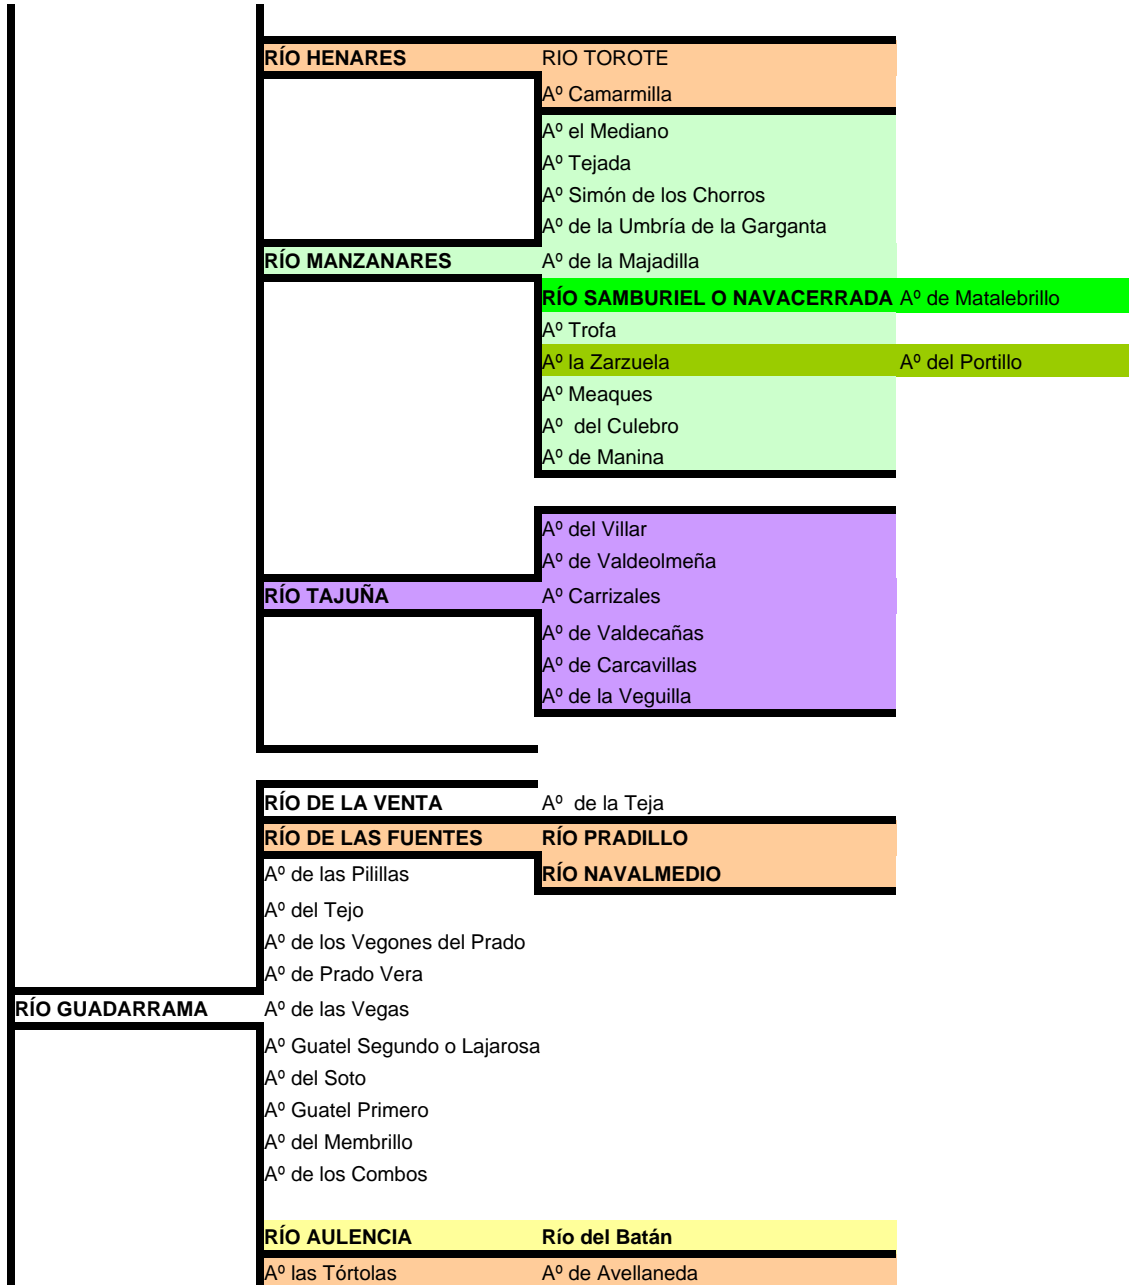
RÍO HENARES RIO TOROTE
Aº Camarmilla
Aº el Mediano
Aº Tejada
Aº Simón de los Chorros
Aº de la Umbría de la Garganta
RÍO MANZANARES Aº de la Majadilla
RÍO SAMBURIEL O NAVACERRADA Aº de Matalebrillo
Aº Trofa
Aº la Zarzuela Aº del Portillo
Aº Meaques
Aº del Culebro
Aº de Manina

Aº del Villar
Aº de Valdeolmeña
RÍO TAJUÑA Aº Carrizales
Aº de Valdecañas
Aº de Carcavillas
Aº de la Veguilla

RÍO DE LA VENTA Aº de la Teja
RÍO DE LAS FUENTES RÍO PRADILLO
Aº de las Pilillas RÍO NAVALMEDIO
Aº del Tejo
Aº de los Vegones del Prado
Aº de Prado Vera
RÍO GUADARRAMA Aº de las Vegas
Aº Guatel Segundo o Lajarosa
Aº del Soto
Aº Guatel Primero
Aº del Membrillo
Aº de los Combos

RÍO AULENCIA Río del Batán
Aº las Tórtolas Aº de Avellaneda